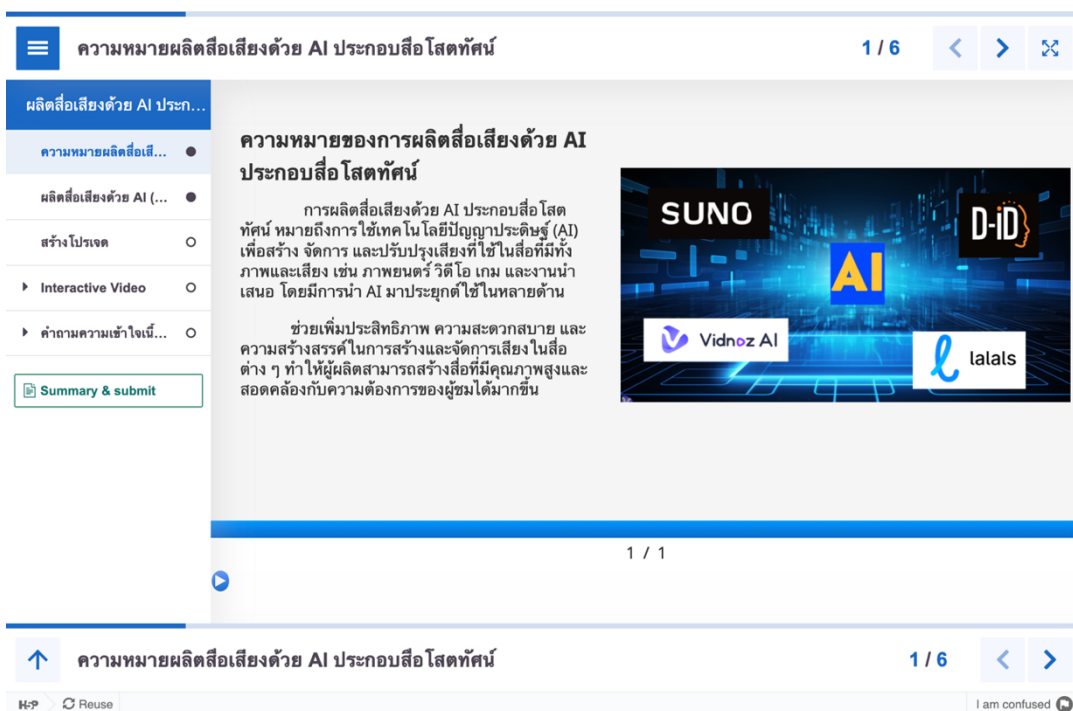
ความหมายผลิตสื่อเสียงด้วย AI ประกอบสื่อโสตทัศน์

1 / 6

ผลิตสื่อเสียงด้วย AI ประก...

ความหมายผลิตสื่อเสี...

ผลิตสื่อเสียงด้วย AI (...

สร้างโปรเจค

Interactive Video

คำถามความเข้าใจเนื้...

Summary & submit

ความหมายของการผลิตสื่อเสียงด้วย AI ประกอบสื่อโสตทัศน์

การผลิตสื่อเสียงด้วย AI ประกอบสื่อโสตทัศน์ หมายถึงการใช้เทคโนโลยีปัญญาประดิษฐ์ (AI) เพื่อสร้าง จัดการ และปรับปรุงเสียงที่ใช้ในสื่อที่มีทั้งภาพและเสียง เช่น ภาพยนตร์ วิดีโอ เกม และงานนำเสนอ โดยมีการนำ AI มาประยุกต์ใช้ในหลายด้าน

ช่วยเพิ่มประสิทธิภาพ ความสะดวกสบาย และความสร้างสรรค์ในการสร้างและจัดการเสียงในสื่อต่าง ๆ ทำให้ผู้ผลิตสามารถสร้างสื่อที่มีคุณภาพสูงและสอดคล้องกับความต้องการของผู้ชมได้มากขึ้น

SUNO

D-iD

AI

Vidnoz AI

lalals

1 / 1

ความหมายผลิตสื่อเสียงด้วย AI ประกอบสื่อโสตทัศน์

1 / 6

H-P

Reuse

I am confused